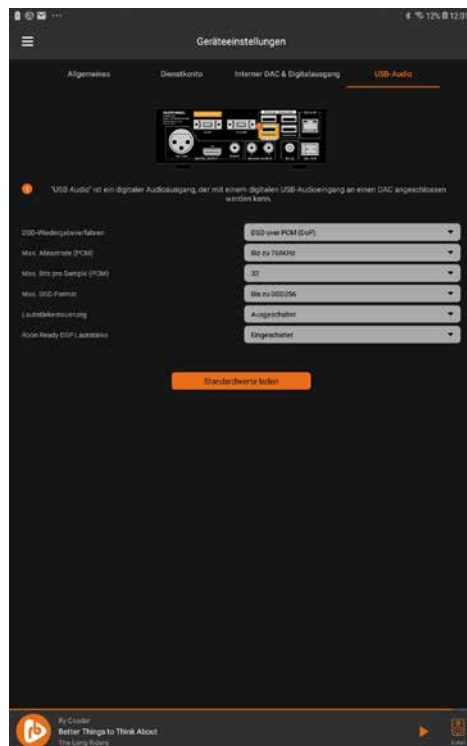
12% 12:07

Geräteeinstellungen

Allgemeines
Dienstkonto
Interner DAC & Digitalausgang
USB-Audio

"USB Audio" ist ein digitaler Audioausgang, der mit einem digitalen USB-Audioeingang an einen DAC angeschlossen werden kann.

| DSD-Wiedergabeverfahren | DSD over PCM (DoP) |
|---|---|
| Max. Abtastrate (PCM) | Bis zu 768KHz |
| Max. Bits pro Sample (PCM) | 32 |
| Max. DSD-Format | Bis zu DSD256 |
| Lautstärkesteuerung | Ausgeschaltet |
| Roon Ready DSP Lautstärke | Eingeschaltet |

Standardwerte laden

Ry Cooder
Better Things to Think About
The Long Riders